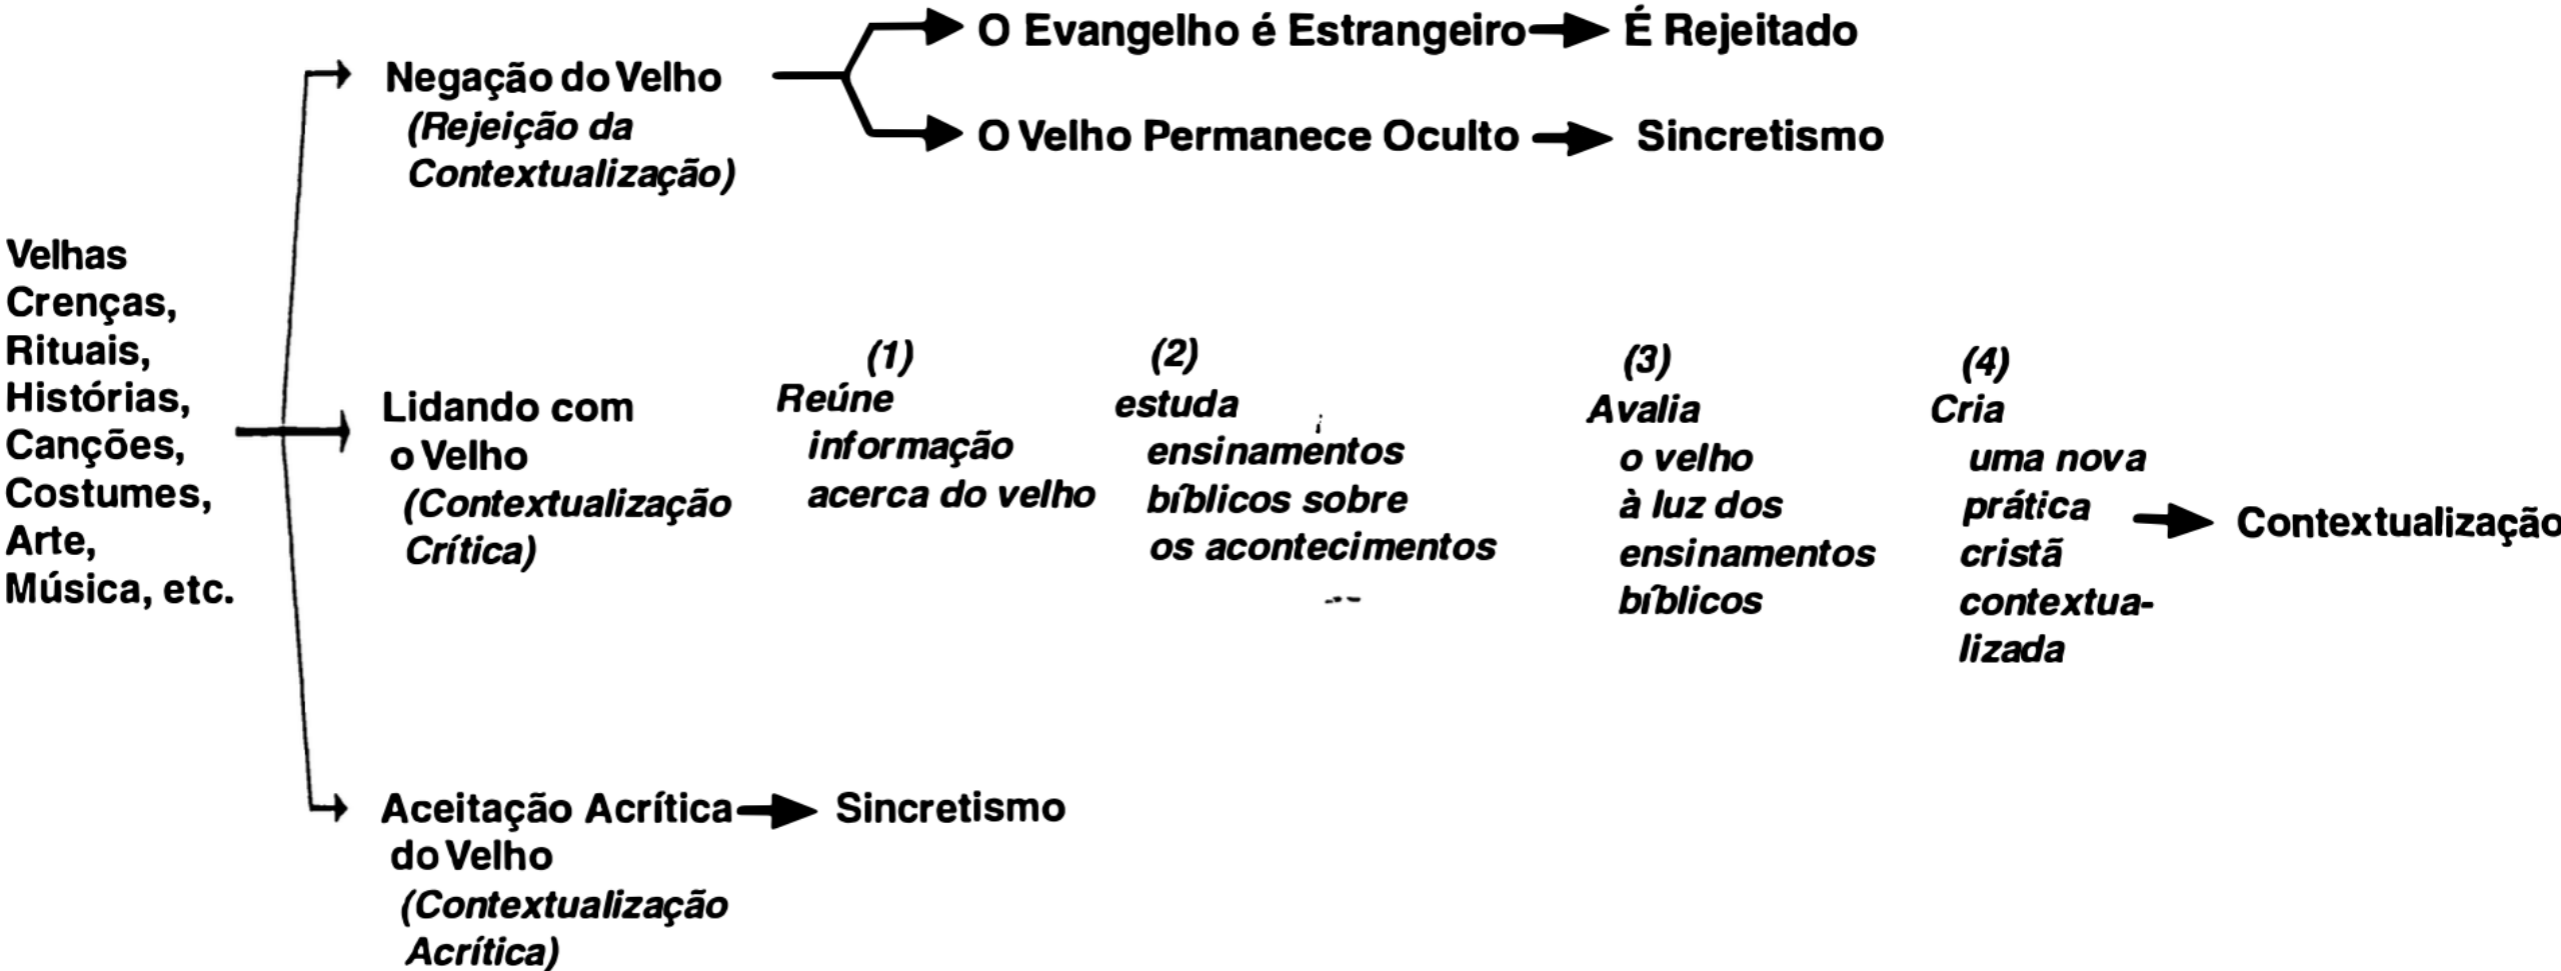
Velhas Crenças, Rituais, Histórias, Canções, Costumes, Arte, Música, etc.

Negação do Velho
(Rejeição da Contextualização)

O Evangelho é Estrangeiro → É Rejeitado

O Velho Permanece Oculto → Sincretismo

Lidando com o Velho
(Contextualização Crítica)

(1)
Reúne informação acerca do velho

(2)
estuda ensinamentos bíblicos sobre os acontecimentos

(3)
Avalia o velho à luz dos ensinamentos bíblicos

(4)
Cria uma nova prática cristã contextualizada

→ Contextualização

Aceitação Acrítica do Velho
(Contextualização Acrítica)
→ Sincretismo